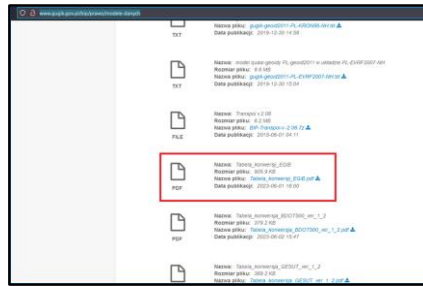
www.gugik.gov.pl/bip/prawo/modele-danych

Nazwa pliku: gugik-geoid2011-PL-KRON86-NH.txt
Data publikacji: 2019-12-30 14:58

TXT

Nazwa: model quasi-geoidy PL-geoid2011 w układzie PL-EVRF2007-NH
Rozmiar pliku: 9.6 MB
Nazwa pliku: gugik-geoid2011-PL-EVRF2007-NH.txt
Data publikacji: 2019-12-30 15:04

TXT

Nazwa: Transpro v 2.08
Rozmiar pliku: 6.2 MB
Nazwa pliku: BIP-Transpro-v-2.08.7z
Data publikacji: 2023-06-01 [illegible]

FILE

Nazwa: Tabela_konwersji_EGiB
Rozmiar pliku: 905.9 KB
Nazwa pliku: Tabela_konwersji_EGiB.pdf
Data publikacji: 2023-06-01 18:00

PDF

Nazwa: Tabela_konwersji_BDOT500_ver_1_2
Rozmiar pliku: 379.2 KB
Nazwa pliku: Tabela_konwersji_BDOT500_ver_1_2.pdf
Data publikacji: 2023-06-02 15:47

PDF

Nazwa: Tabela_konwersji_GESUT_ver_1_3
Rozmiar pliku: 369.2 KB
Nazwa pliku: Tabela_konwersji_GESUT_ver_1_3.pdf